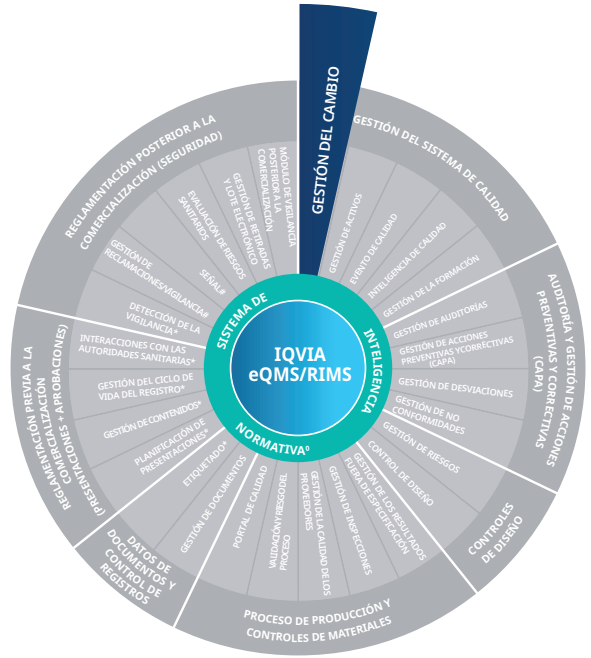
GESTIÓN DEL CAMBIO

GESTIÓN DEL SISTEMA DE CALIDAD

Gestión de activos
Evento de calidad
Inteligencia de calidad
Gestión de la formación

AUDITORÍA Y GESTIÓN DE ACCIONES PREVENTIVAS Y CORRECTIVAS (CAPA)

Gestión de auditorías
Gestión de acciones preventivas ycorrectivas (CAPA)
Gestión de desviaciones
Gestión de no conformidades

CONTROLES DE DISEÑO

Gestión de riesgos
Control de diseño

PROCESO DE PRODUCCIÓN Y CONTROLES DE MATERIALES

Gestión de los resultados fuera de especificación
Gestión de inspecciones
Gestión de la calidad de los proveedores
Validación/riesgo del proceso
Portal de calidad

DATOS DE DOCUMENTOS Y CONTROL DE REGISTROS

Gestión de documentos
Etiquetado*

REGLAMENTACIÓN PREVIA A LA COMERCIALIZACIÓN (PRESENTACIONES + APROBACIONES)

Planificación de presentaciones*
Gestión de contenidos*
Gestión del ciclo de vida del registro*
Interacciones con las autoridades sanitarias*

REGLAMENTACIÓN POSTERIOR A LA COMERCIALIZACIÓN (SEGURIDAD)

Detección de la vigilancia*
Gestión de reclamaciones/vigilancia
Señal*
Evaluación de riesgos sanitarios
Gestión de retiradas y lote electrónico
Módulo de vigilancia posterior a la comercialización

SISTEMA DE INTELIGENCIA NORMATIVA®

IQVIA eQMS/RIMS